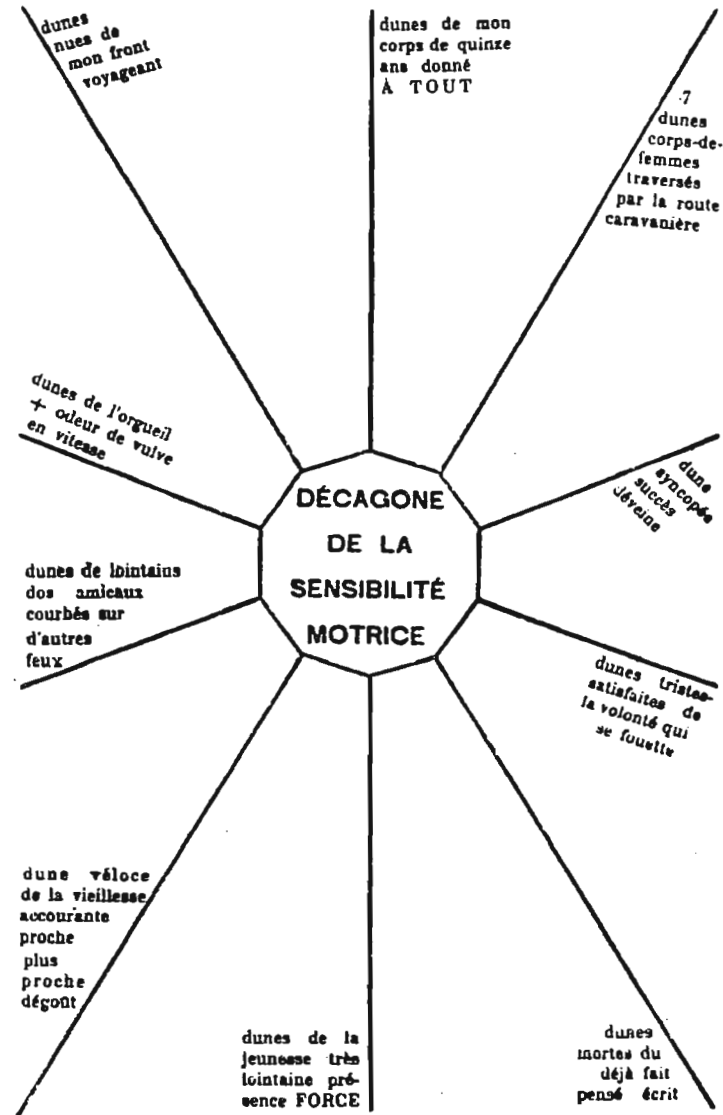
dunes nues de mon front voyageant

dunes de mon corps de quinze ans donné À TOUT

7 dunes corps-de-femmes traversés par la route caravanière

dunes de l'orgueil + odeur de vulve en vitesse

DÉCAGONE DE LA SENSIBILITÉ MOTRICE

dune syncopée succès déveine

dunes de lointains dos amicaux courbés sur d'autres feux

dunes tristes-satisfaites de la volonté qui se fouette

dune véloce de la vieillesse accourante proche plus proche dégoût

dunes de la jeunesse très lointaine présence FORCE

dunes mortes du déjà fait pensé écrit